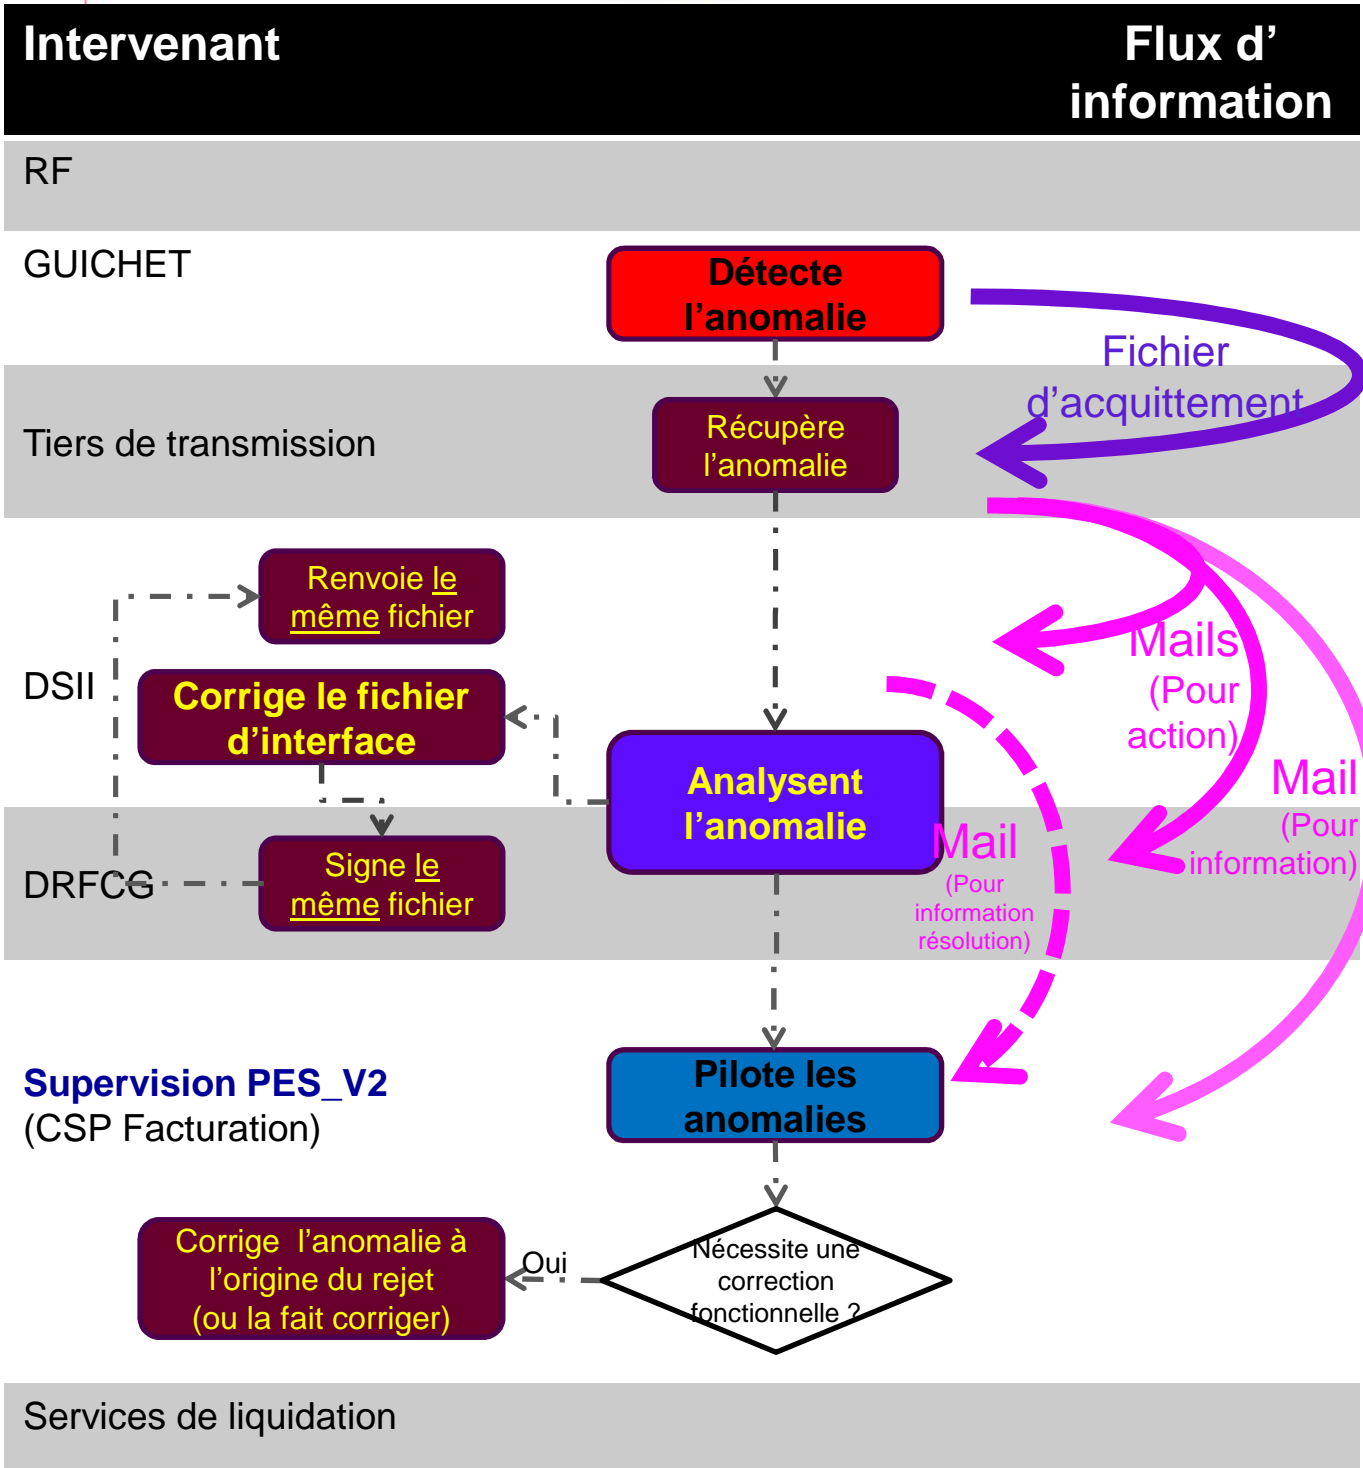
Intervenant

Flux d' information

RF

GUICHET

Détecte l'anomalie

Fichier d'acquittement

Tiers de transmission

Récupère l'anomalie

Renvoie le même fichier

DSII

Corrige le fichier d'interface

Mails (Pour action)

Mail (Pour information)

Analysent l'anomalie

Mail (Pour information résolution)

DRFCG

Signe le même fichier

Supervision PES_V2
(CSP Facturation)

Pilote les anomalies

Corrige l'anomalie à l'origine du rejet (ou la fait corriger)

Oui

Nécessite une correction fonctionnelle ?

Services de liquidation